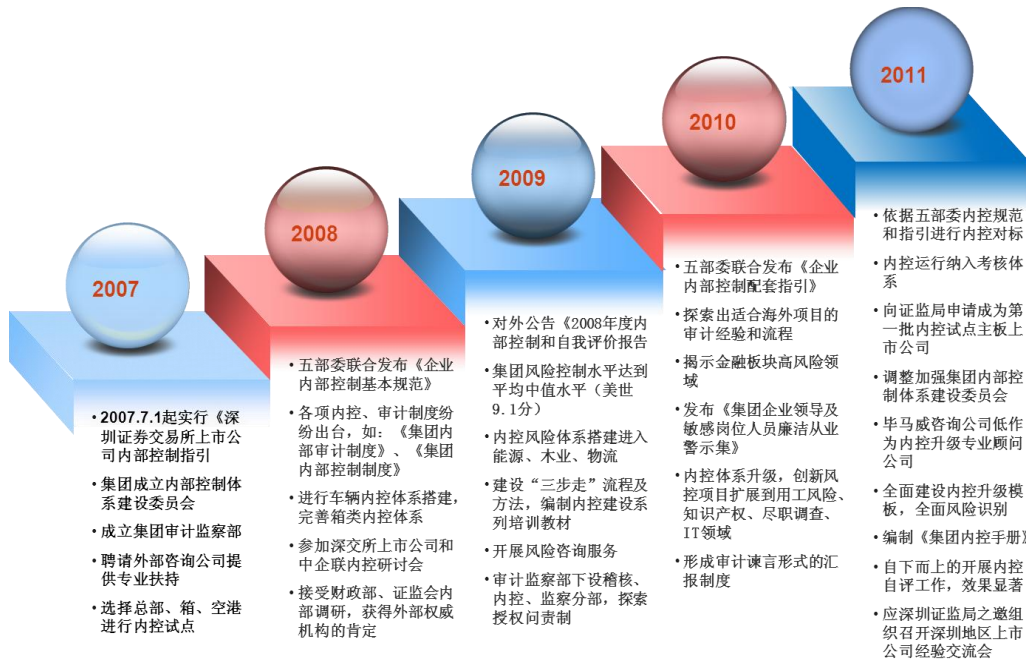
2007

2008

2009

2010

2011

• 2007.7.1起实行《深圳证券交易所上市公司内部控制指引

• 集团成立内部控制体系建设委员会

• 成立集团审计监察部

• 聘请外部咨询公司提供专业扶持

• 选择总部、箱、空港进行内控试点

• 五部委联合发布《企业内部控制基本规范》

• 各项内控、审计制度纷纷出台，如：《集团内部审计制度》、《集团内部控制制度》

• 进行车辆内控体系搭建，完善箱类内控体系

• 参加深交所上市公司和中企联内控研讨会

• 接受财政部、证监会内部调研，获得外部权威机构的肯定

• 对外公告《2008年度内部控制和自我评价报告

• 集团风险控制水平达到平均中值水平（美世9.1分）

• 内控风险体系搭建进入能源、木业、物流

• 建设“三步走”流程及方法，编制内控建设系列培训教材

• 开展风险咨询服务

• 审计监察部下设稽核、内控、监察分部，探索授权问责制

• 五部委联合发布《企业内部控制配套指引》

• 探索出适合海外项目的审计经验和流程

• 揭示金融板块高风险领域

• 发布《集团企业领导及敏感岗位人员廉洁从业警示集》

• 内控体系升级，创新风控项目扩展到用工风险、知识产权、尽职调查、IT领域

• 形成审计谏言形式的汇报制度

• 依据五部委内控规范和指引进行内控对标

• 内控运行纳入考核体系

• 向证监局申请成为第一批内控试点主板上市公司

• 调整加强集团内部控制体系建设委员会

• 毕马威咨询公司低价为内控升级专业顾问公司

• 全面建设内控升级模板，全面风险识别

• 编制《集团内控手册》

• 自下而上的开展内控自评工作，效果显著

• 应深圳证监局之邀组织召开深圳地区上市公司经验交流会